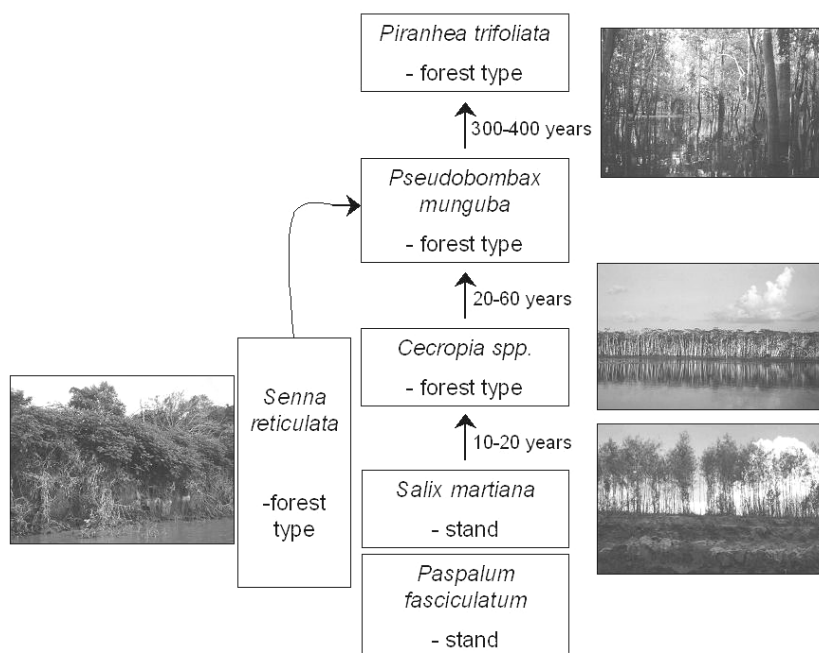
Piranhea trifoliata

- forest type

300-400 years

Pseudobombax munguba

- forest type

20-60 years

Cecropia spp.

- forest type

10-20 years

Salix martiana

- stand

Paspalum fasciculatum

- stand

Senna reticulata

-forest type